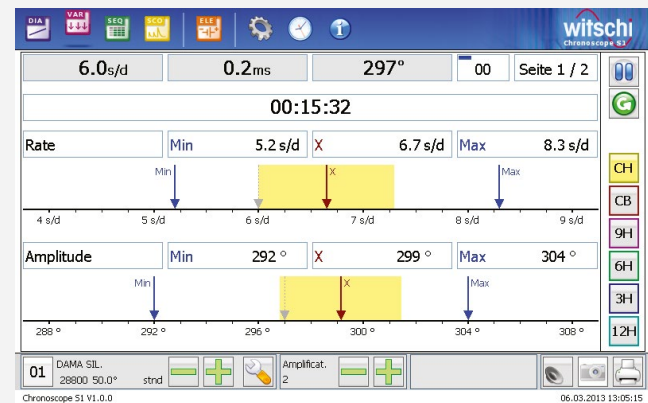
DIA VAR SEQ SCO ELE

witschi
Chronoscope S1

6.0s/d
0.2ms
297°
00
Seite 1 / 2

00:15:32

Rate
Min 5.2 s/d
X 6.7 s/d
Max 8.3 s/d

Min
X
Max

4 s/d
5 s/d
6 s/d
7 s/d
8 s/d
9 s/d

Amplitude
Min 292 °
X 299 °
Max 304 °

Min
X
Max

288 °
292 °
296 °
300 °
304 °
308 °

CH
CB
9H
6H
3H
12H

01
DAMA SIL.
28800 50.0°
stnd

Amplificat.
2

Chronoscope S1 V1.0.0
06.03.2013 13:05:15